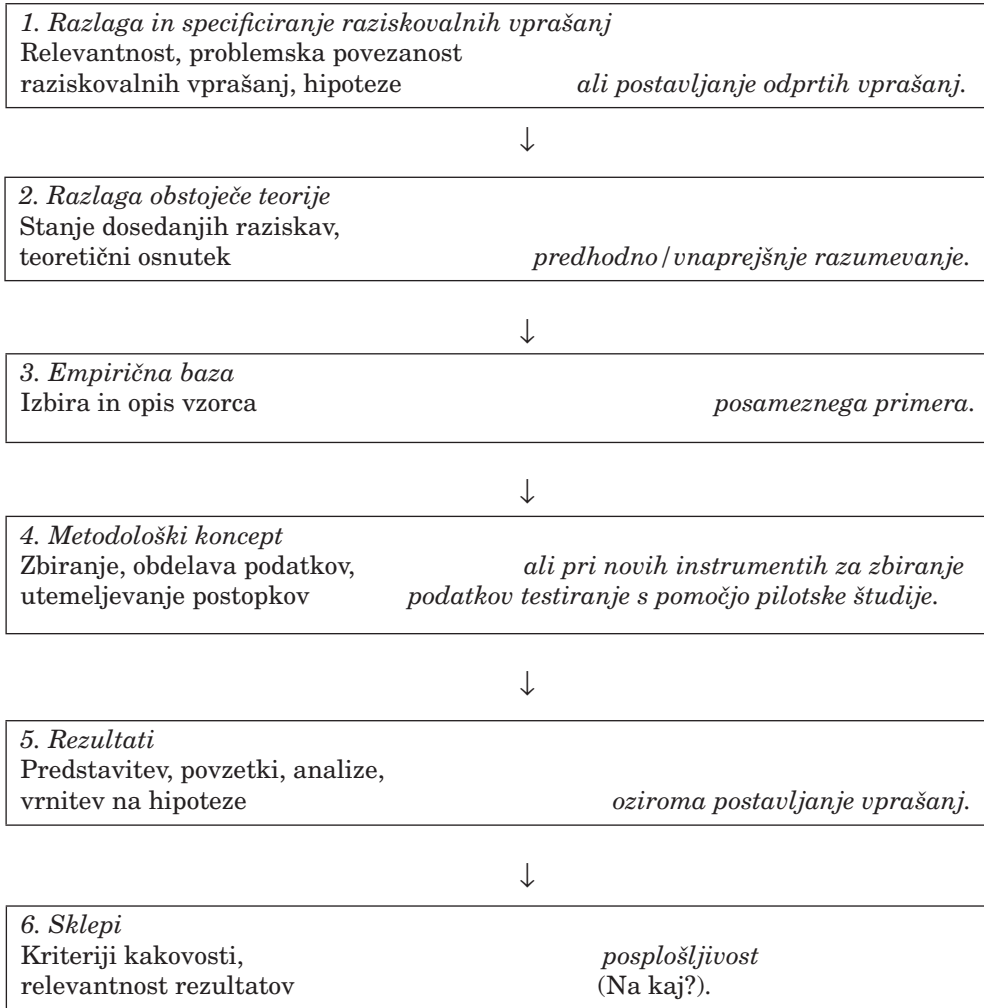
1. Razlaga in specificiranje raziskovalnih vprašanj
Relevantnost, problemska povezanost raziskovalnih vprašanj, hipoteze ali postavljanje odprtih vprašanj.

↓

2. Razlaga obstoječe teorije
Stanje dosedanjih raziskav, teoretični osnutek predhodno/vnaprejšnje razumevanje.

↓

3. Empirična baza
Izbira in opis vzorca posameznega primera.

↓

4. Metodološki koncept
Zbiranje, obdelava podatkov, utemeljevanje postopkov ali pri novih instrumentih za zbiranje podatkov testiranje s pomočjo pilotske študije.

↓

5. Rezultati
Predstavitev, povzetki, analize, vrnitev na hipoteze oziroma postavljanje vprašanj.

↓

6. Sklepi
Kriteriji kakovosti, relevantnost rezultatov posplošljivost (Na kaj?).